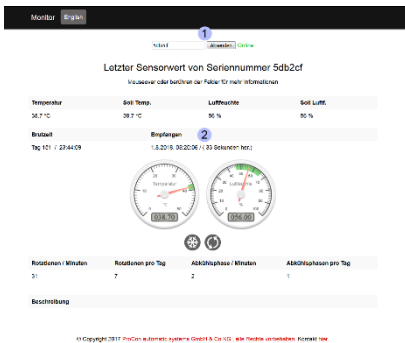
Monitor English

1

5db2cf Abmelden Online

Letzter Sensorwert von Seriennummer 5db2cf

Mouseover oder berühren der Felder für mehr Informationen

| Temperatur | Soll Temp. | Luftfeuchte | Soll Luftf. |
|---|---|---|---|
| 38.7 °C | 38.7 °C | 56 % | 56 % |

| Brutzeit | Empfangen |
|---|---|
| Tag 101 / 23:44:09 | 1.8.2018, 08:20:06 ( 39 Sekunden her.) |

2

Temperatur
038.70

Luftfeuchte
056.00

| Rotationen / Minuten | Rotationen pro Tag | Abkühlphase / Minuten | Abkühlphasen pro Tag |
|---|---|---|---|
| 31 | 7 | 2 | 1 |

Beschreibung

© Copyright 2017 ProCon automatic systems GmbH & Co KG , alle Rechte vorbehalten. Kontakt hier